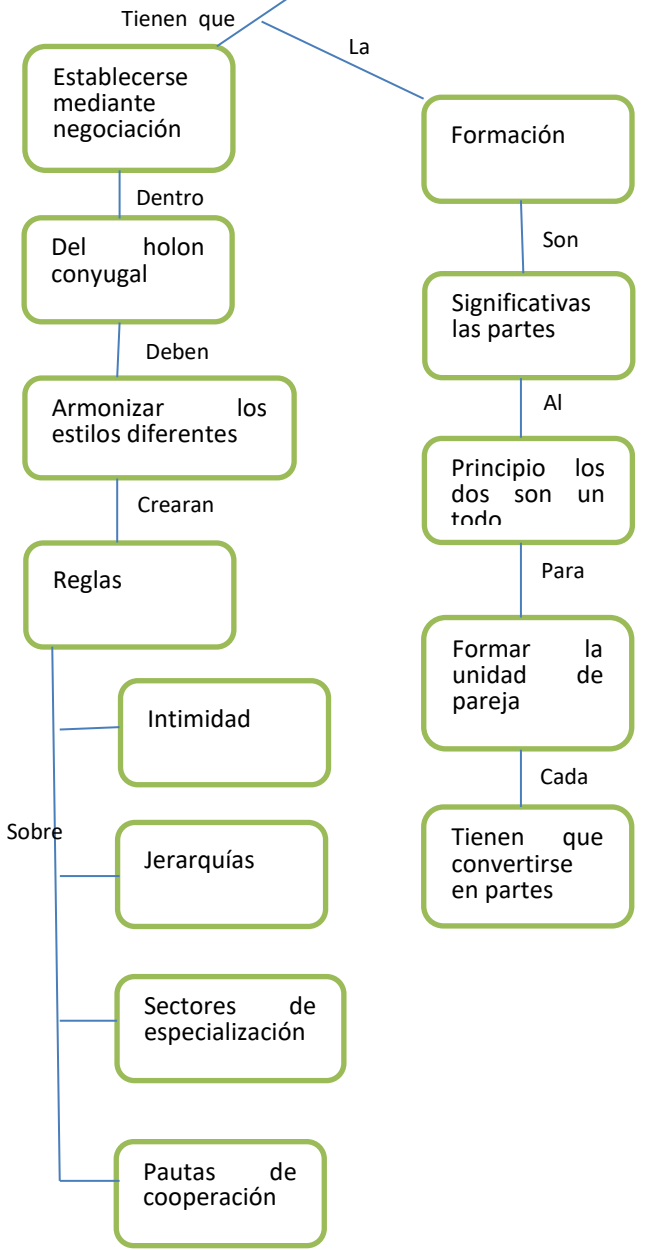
Tienen que

La

Establecerse mediante negociación

Formación

Dentro

Son

Del holon conyugal

Significativas las partes

Deben

Al

Armonizar los estilos diferentes

Principio los dos son un todo

Crearan

Para

Reglas

Formar la unidad de pareja

Cada

Intimidad

Tienen que convertirse en partes

Sobre

Jerarquías

Sectores de especialización

Pautas de cooperación